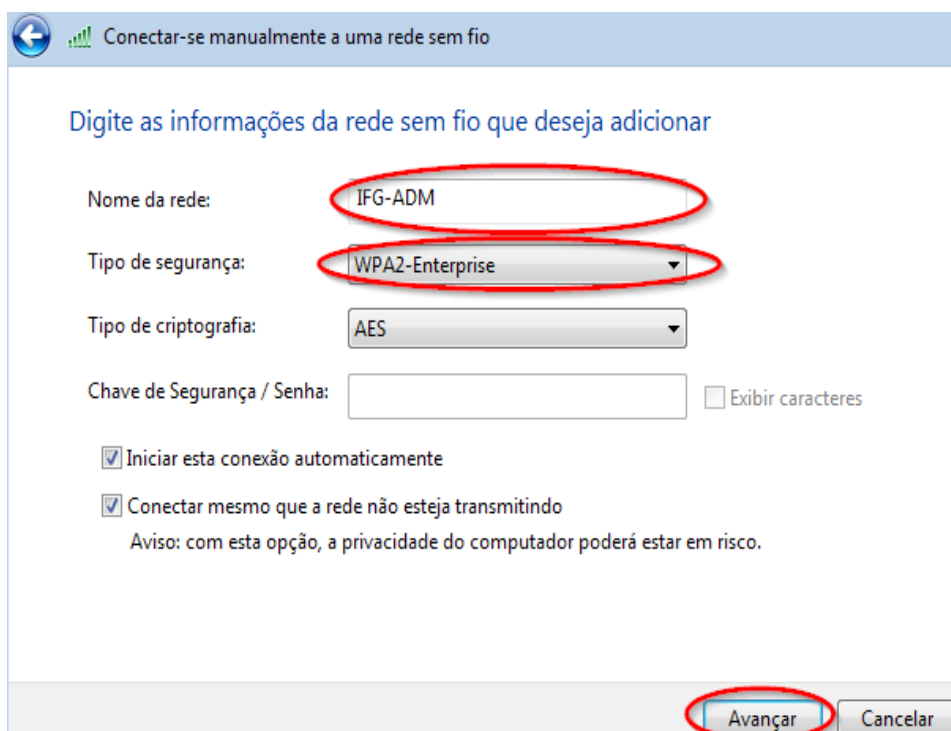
Conectar-se manualmente a uma rede sem fio

Digite as informações da rede sem fio que deseja adicionar

Nome da rede: IFG-ADM

Tipo de segurança: WPA2-Enterprise

Tipo de criptografia: AES

Chave de Segurança / Senha:

Exibir caracteres

Iniciar esta conexão automaticamente

Conectar mesmo que a rede não esteja transmitindo

Aviso: com esta opção, a privacidade do computador poderá estar em risco.

Avançar

Cancelar